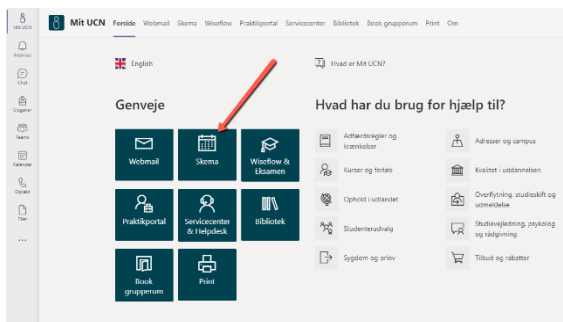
Mit UCN
Aktivitet
Chat
Opgaver
Teams
Kalender
Opkald
Filer
...

Mit UCN Forside Webmail Skema Wiseflow Praktikportal Servicecenter Bibliotek Book grupperum Print Om

English

Hvad er Mit UCN?

Genveje

Webmail
Skema
Wiseflow & Eksamen
Praktikportal
Servicecenter & Helpdesk
Bibliotek
Book grupperum
Print

Hvad har du brug for hjælp til?

Adfærdsregler og krænkelser
Kurser og forløb
Ophold i udlandet
Studenterudvalg
Sygdom og orlov
Adresser og campus
Kvalitet i uddannelsen
Overflytning, studieskift og udmeldelse
Studievejledning, psykolog og rådgivning
Tilbud og rabatter